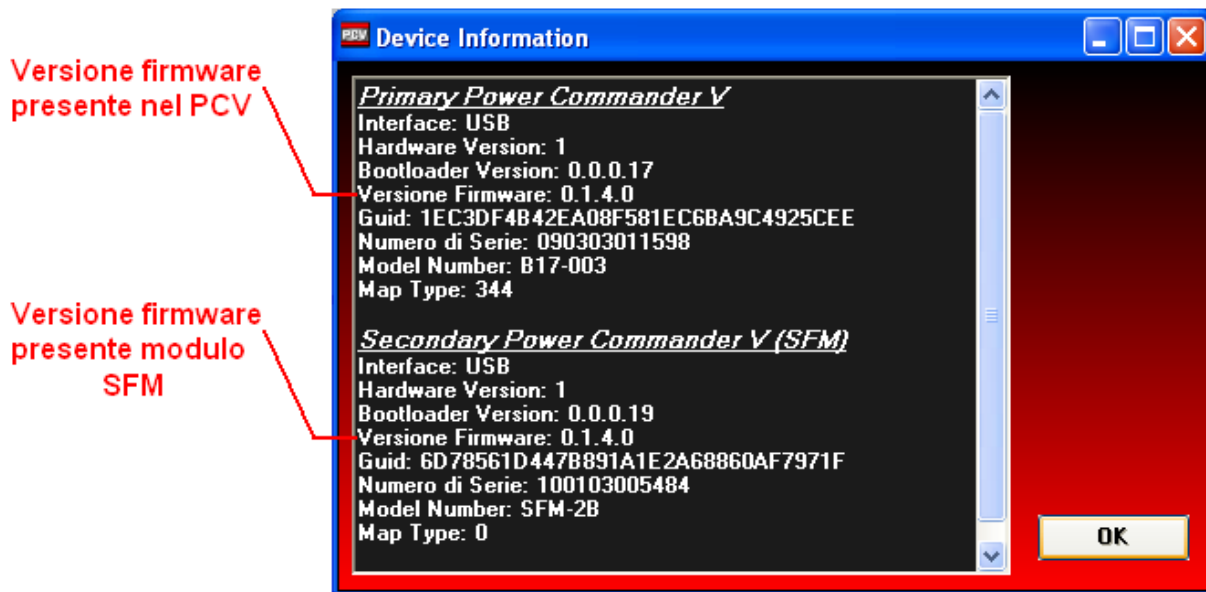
Versione firmware presente nel PCV

Versione firmware presente modulo SFM

PCV Device Information

Primary Power Commander V
Interface: USB
Hardware Version: 1
Bootloader Version: 0.0.0.17
Versione Firmware: 0.1.4.0
Guid: 1EC3DF4B42EA08F581EC6BA9C4925CEE
Numero di Serie: 090303011598
Model Number: B17-003
Map Type: 344

Secondary Power Commander V (SFM)
Interface: USB
Hardware Version: 1
Bootloader Version: 0.0.0.19
Versione Firmware: 0.1.4.0
Guid: 6D78561D447B891A1E2A68860AF7971F
Numero di Serie: 100103005484
Model Number: SFM-2B
Map Type: 0

OK